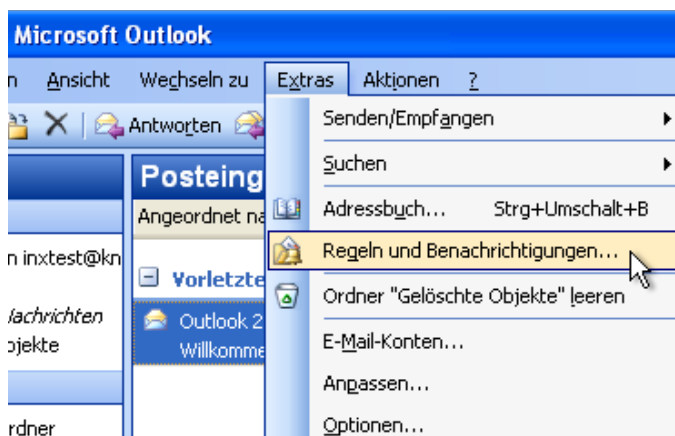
Microsoft Outlook

n Ansicht Wechseln zu Extras Aktionen ?

Antworten

Posteing

Angeordnet na

n inxtest@kn

Vorletzte

lachrichten

ojekte

Outlook 2

Willkomme

rdner

Senden/Empfangen

Suchen

Adressbuch... Strg+Umschalt+B

Regeln und Benachrichtigungen...

Ordner "Gelöschte Objekte" leeren

E-Mail-Konten...

Anpassen...

Optionen...